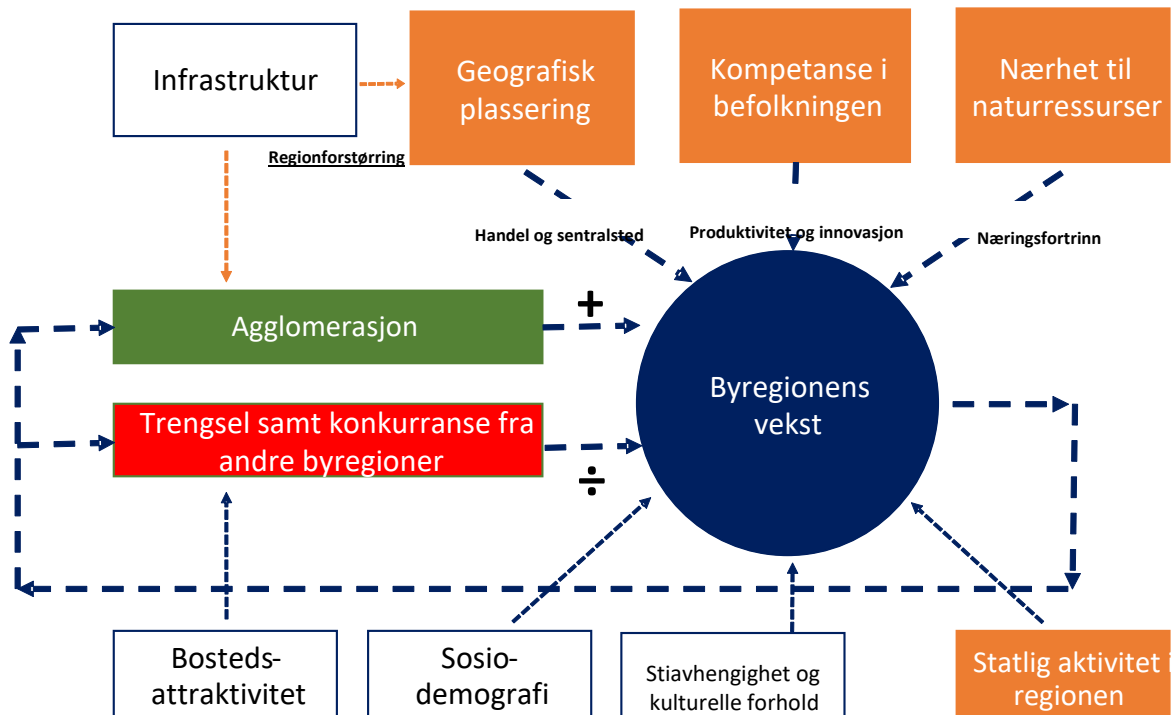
Infrastruktur

Geografisk plassering

Kompetanse i befolkningen

Nærhet til naturressurser

Regionforstørring

Handel og sentralsted

Produktivitet og innovasjon

Næringsfortrinn

Agglomerasjon

+

Trengsel samt konkurranse fra andre byregioner

÷

Byregionens vekst

Bosteds-attraktivitet

Sosio-demografi

Stiavhengighet og kulturelle forhold

Statlig aktivitet i regionen